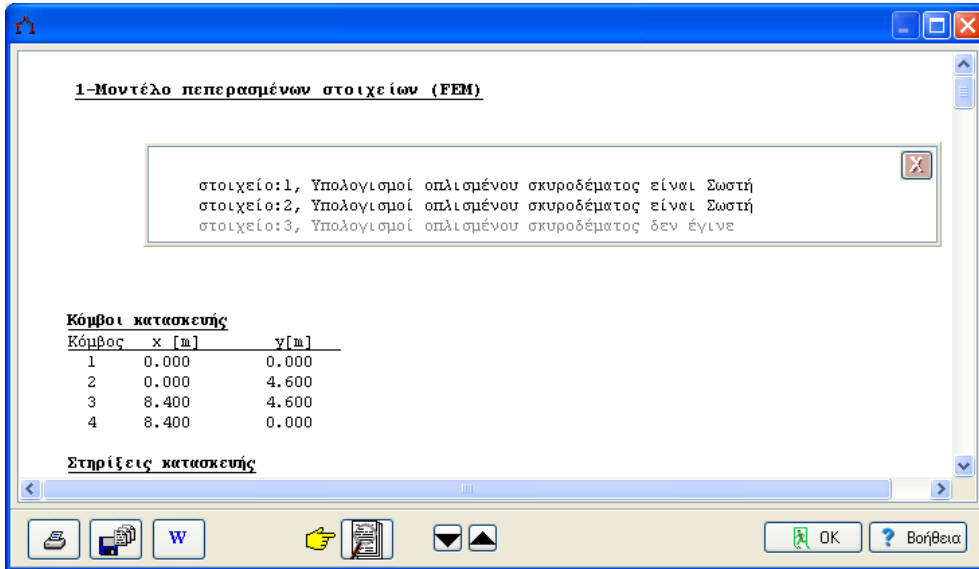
1-Μοντέλο πεπερασμένων στοιχείων (FEM)

X

στοιχείο:1, Υπολογισμοί οπλισμένου σκυροδέματος είναι Σωστή
στοιχείο:2, Υπολογισμοί οπλισμένου σκυροδέματος είναι Σωστή
στοιχείο:3, Υπολογισμοί οπλισμένου σκυροδέματος δεν έγινε

Κόμβοι κατασκευής

| Κόμβος | x [m] | y[m] |
|---|---|---|
| 1 | 0.000 | 0.000 |
| 2 | 0.000 | 4.600 |
| 3 | 8.400 | 4.600 |
| 4 | 8.400 | 0.000 |

Στηρίξεις κατασκευής

W

OK

Βοήθεια